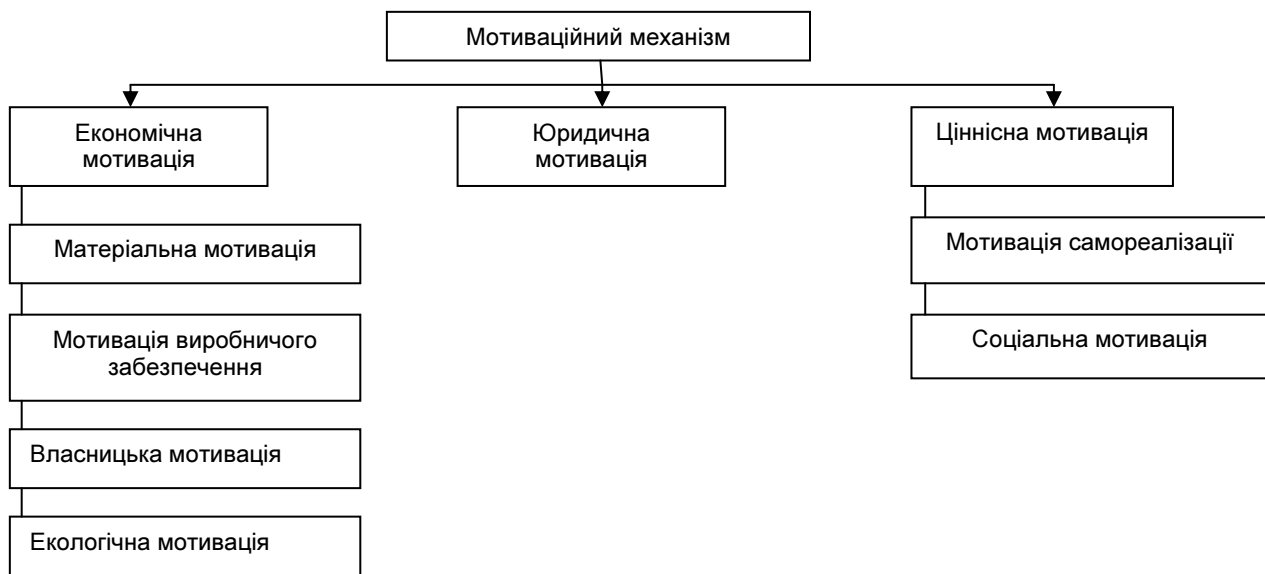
Мотиваційний механізм

Економічна мотивація

Юридична мотивація

Ціннісна мотивація

Матеріальна мотивація

Мотивація виробничого забезпечення

Власницька мотивація

Екологічна мотивація

Мотивація самореалізації

Соціальна мотивація